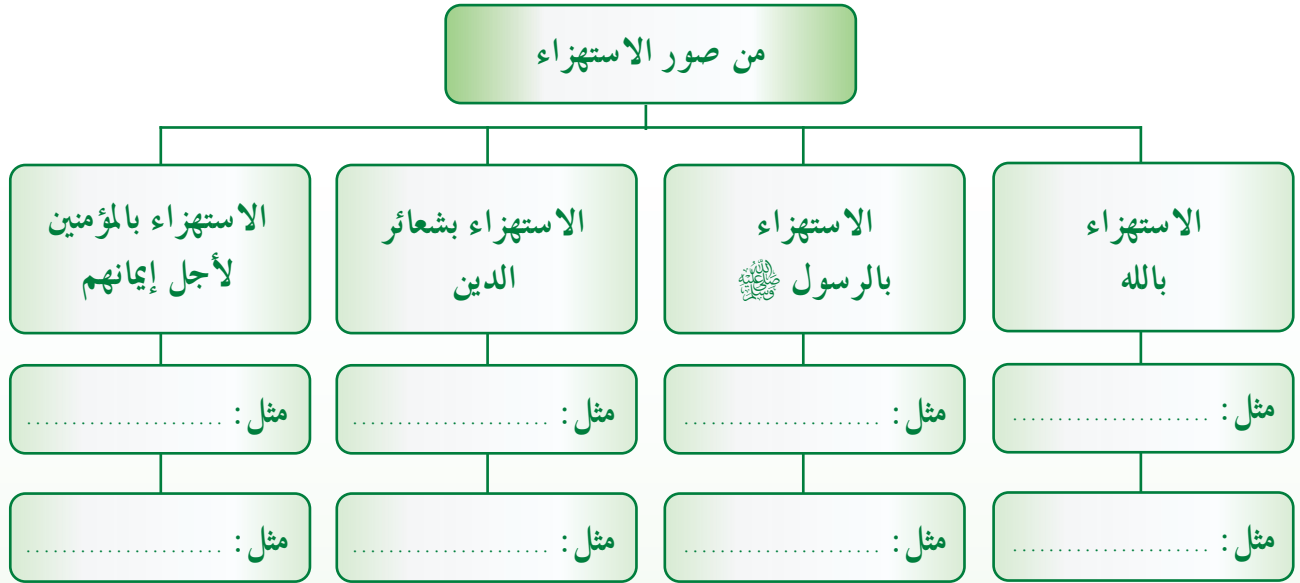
من صور الاستهزاء

الاستهزاء بالله

مثل : ..........................

مثل : ..........................

الاستهزاء بالرسول ﷺ

مثل : ..........................

مثل : ..........................

الاستهزاء بشعائر الدين

مثل : ..........................

مثل : ..........................

الاستهزاء بالمؤمنين لأجل إيمانهم

مثل : ..........................

مثل : ..........................